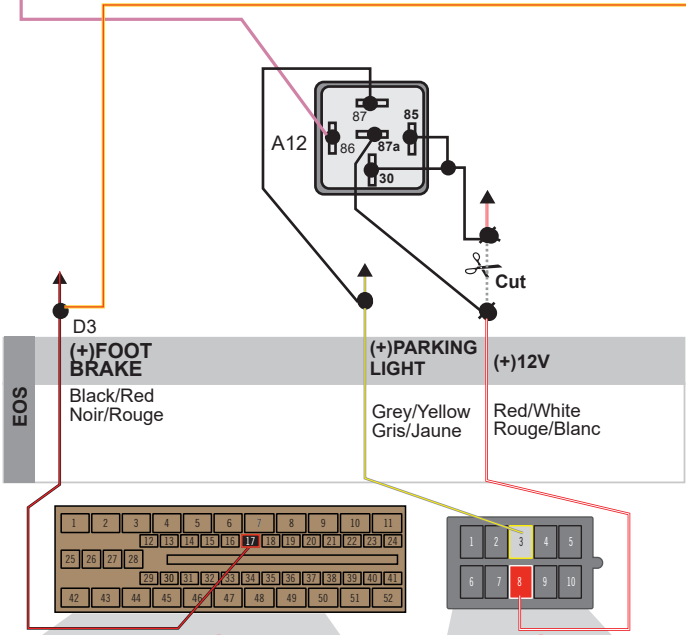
87
85
A12
86
87a
30
Cut
D3
(+)FOOT BRAKE
(+)PARKING LIGHT
(+)12V
EOS
Black/Red
Noir/Rouge
Grey/Yellow
Gris/Jaune
Red/White
Rouge/Blanc

| 1 | 2 | 3 | 4 | 5 | 6 | 7 | 8 | 9 | 10 | 11 |
|---|---|---|---|---|---|---|---|---|---|---|
| 12 | 13 | 14 | 15 | 16 | 17 | 18 | 19 | 20 | 21 | 22 | 23 | 24 |
| 25 | 26 | 27 | 28 |
| 29 | 30 | 31 | 32 | 33 | 34 | 35 | 36 | 37 | 38 | 39 | 40 | 41 |
| 42 | 43 | 44 | 45 | 46 | 47 | 48 | 49 | 50 | 51 | 52 |

| 1 | 2 | 3 | 4 | 5 |
|---|---|---|---|---|
| 6 | 7 | 8 | 9 | 10 |